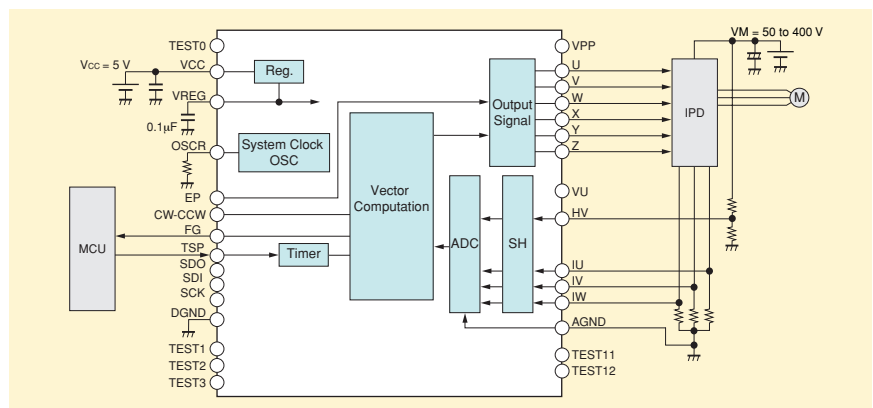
TEST0
VCC = 5 V
VCC
Reg.
VREG
0.1μF
OSCR
System Clock OSC
EP
CW-CCW
FG
TSP
SDO
SDI
SCK
DGND
TEST1
TEST2
TEST3
MCU
Timer
Vector Computation
Output Signal
ADC
SH
VPP
U
V
W
X
Y
Z
VU
HV
IU
IV
IW
AGND
TEST11
TEST12
VM = 50 to 400 V
IPD
M